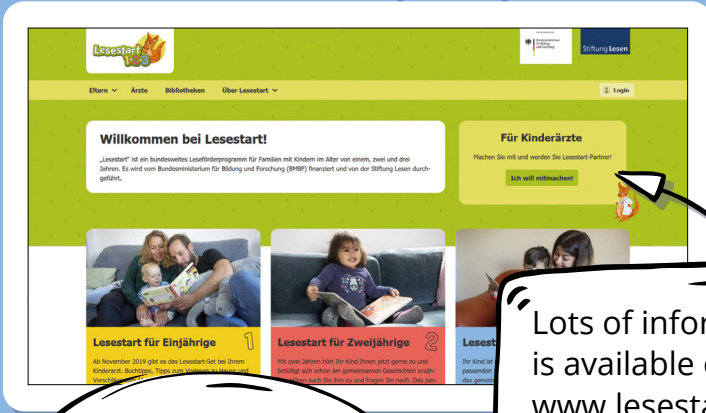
Lesestart 1-2-3

Bundesministerium für Bildung und Forschung

Stiftung Lesen

Eltern Ärzte Bibliotheken Über Lesestart

Login

Willkommen bei Lesestart!

„Lesestart" ist ein bundesweites Leseförderprogramm für Familien mit Kindern im Alter von einem, zwei und drei Jahren. Es wird vom Bundesministerium für Bildung und Forschung (BMBF) finanziert und von der Stiftung Lesen durchgeführt.

Für Kinderärzte

Machen Sie mit und werden Sie Lesestart-Partner!

Ich will mitmachen!

Lesestart für Einjährige 1

Ab November 2019 gibt es das Lesestart-Set bei Ihrem Kinderarzt. Buchtipps, Tipps zum Vorlesen zu Hause und Vorschläge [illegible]

Lesestart für Zweijährige 2

Mit zwei Jahren hört Ihr Kind Ihnen jetzt gerne zu und beteiligt sich schon am gemeinsamen Geschichten erzählen. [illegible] auch Sie ihm zu und fragen Sie nach. Das pie-

Lesest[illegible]

Ihr Kind ist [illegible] passenden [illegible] das gemein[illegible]

Lots of infor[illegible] is available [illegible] www.lesesta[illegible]